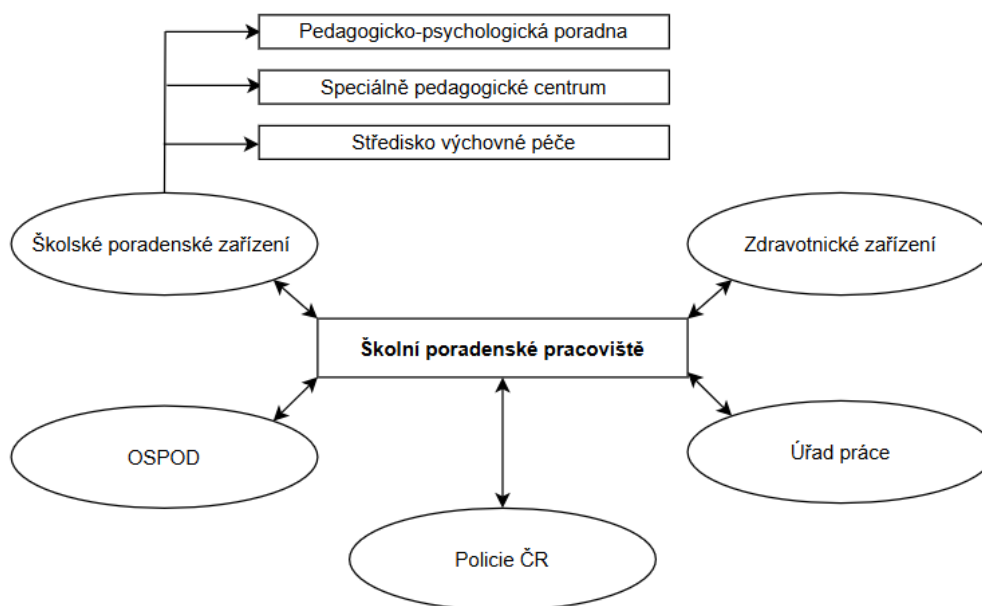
Pedagogicko-psychologická poradna

Speciálně pedagogické centrum

Středisko výchovné péče

Školské poradenské zařízení

Zdravotnické zařízení

Školní poradenské pracoviště

OSPOD

Úřad práce

Policie ČR